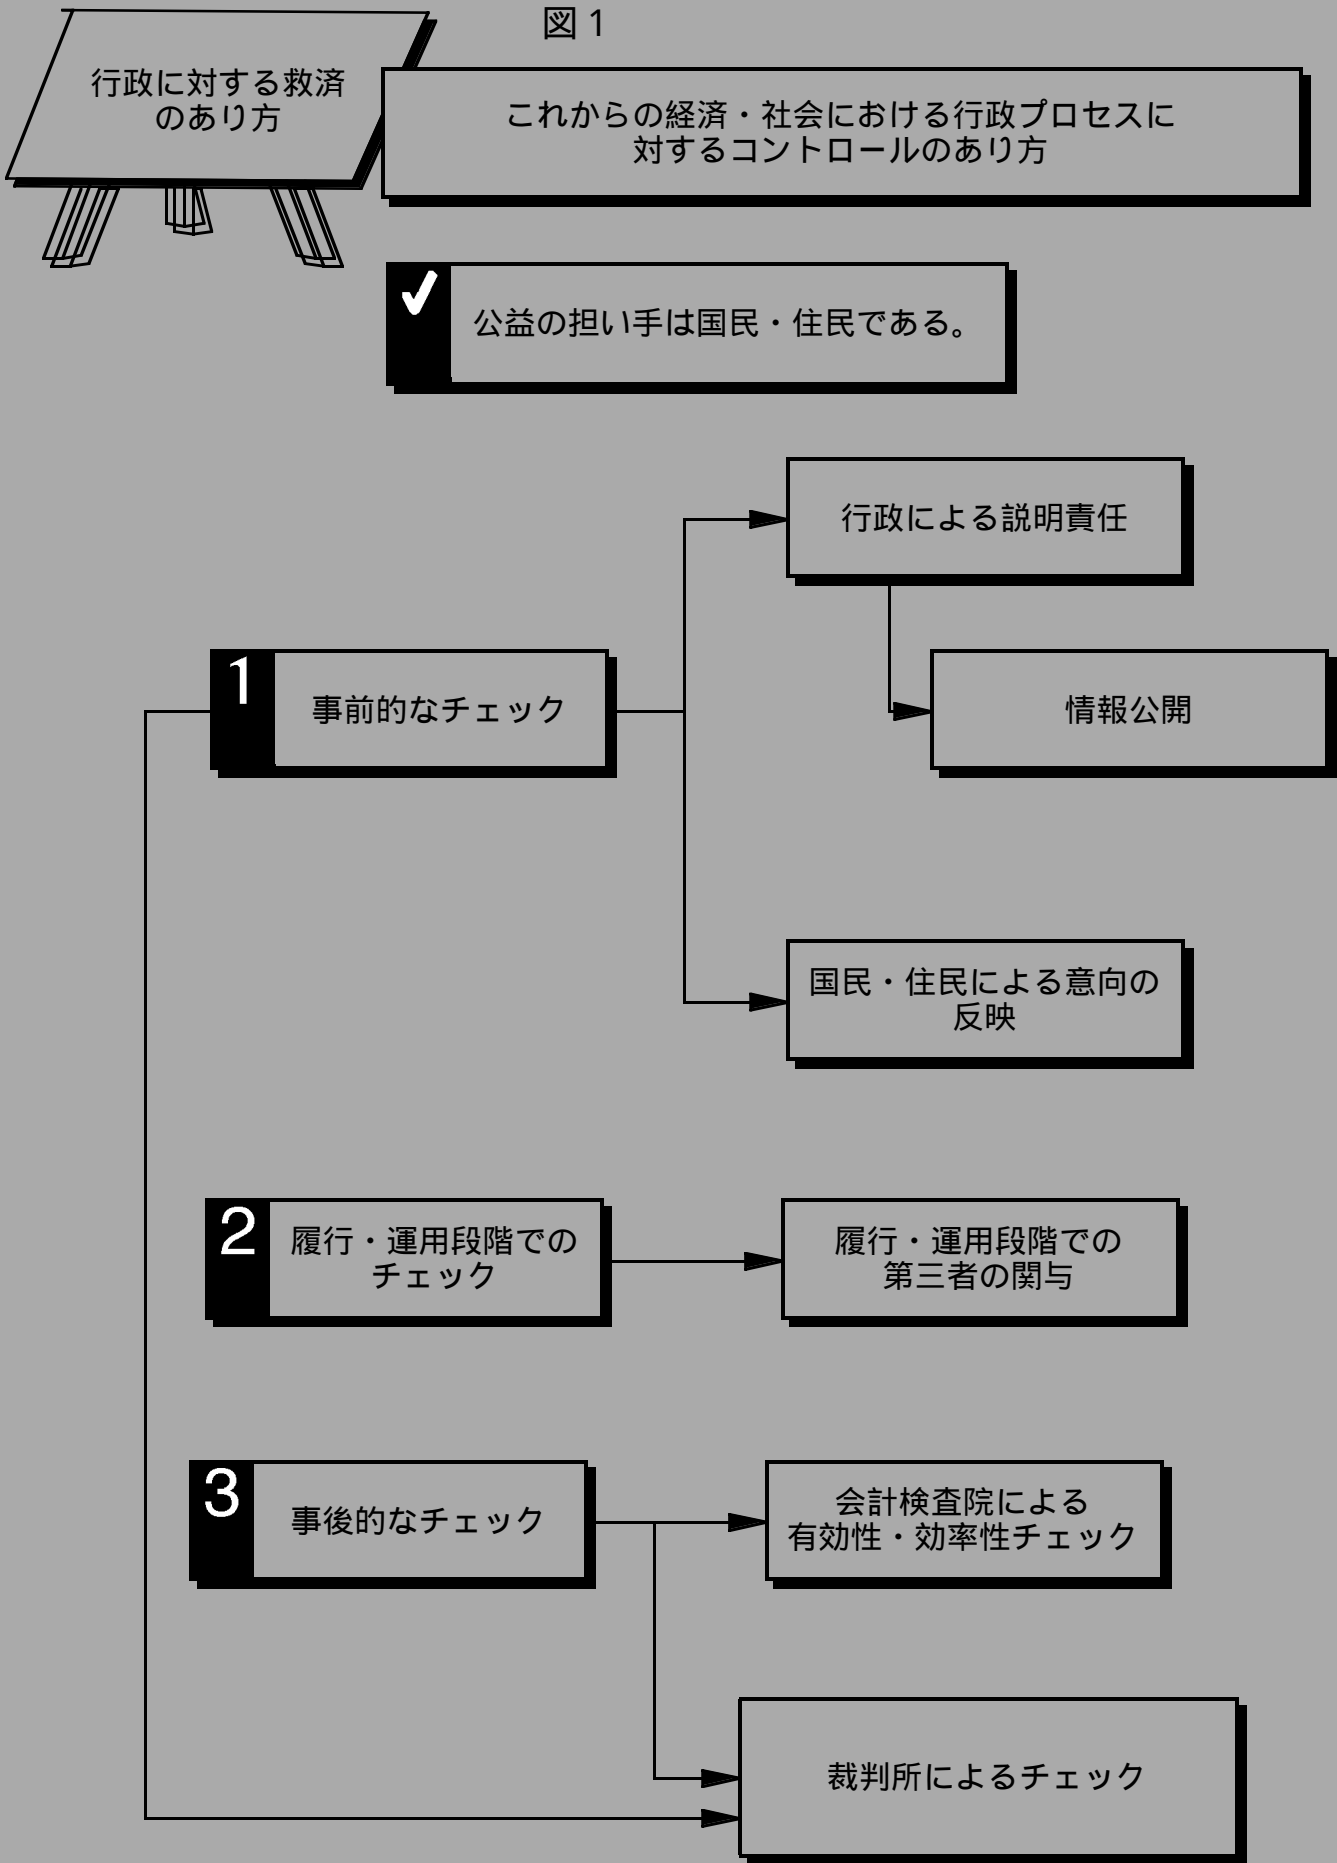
図１

行政に対する救済のあり方

これからの経済・社会における行政プロセスに対するコントロールのあり方

✓ 公益の担い手は国民・住民である。

行政による説明責任

1 事前的なチェック

情報公開

国民・住民による意向の反映

2 履行・運用段階でのチェック

履行・運用段階での第三者の関与

3 事後的なチェック

会計検査院による有効性・効率性チェック

裁判所によるチェック